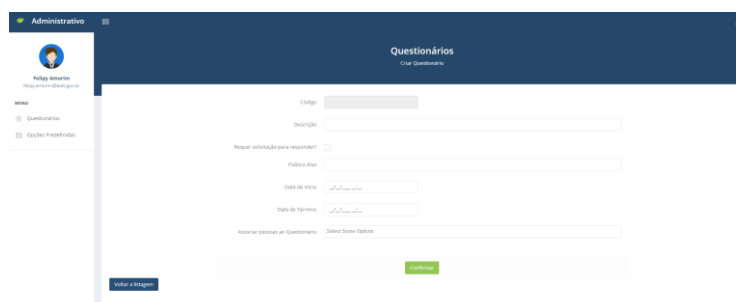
Administrativo

Felipy Amorim
felipy.amorim@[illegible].gov.br

MENU
Questionários
Opções Predefinidas

Questionários
Criar Questionário

Código

Descrição

Requer solicitação para responder?

Público Alvo

Data de Início
dd/mm/aaaa

Data de Término
dd/mm/aaaa

Associar pessoas ao Questionário
Select Some Options

Confirmar

Voltar a listagem